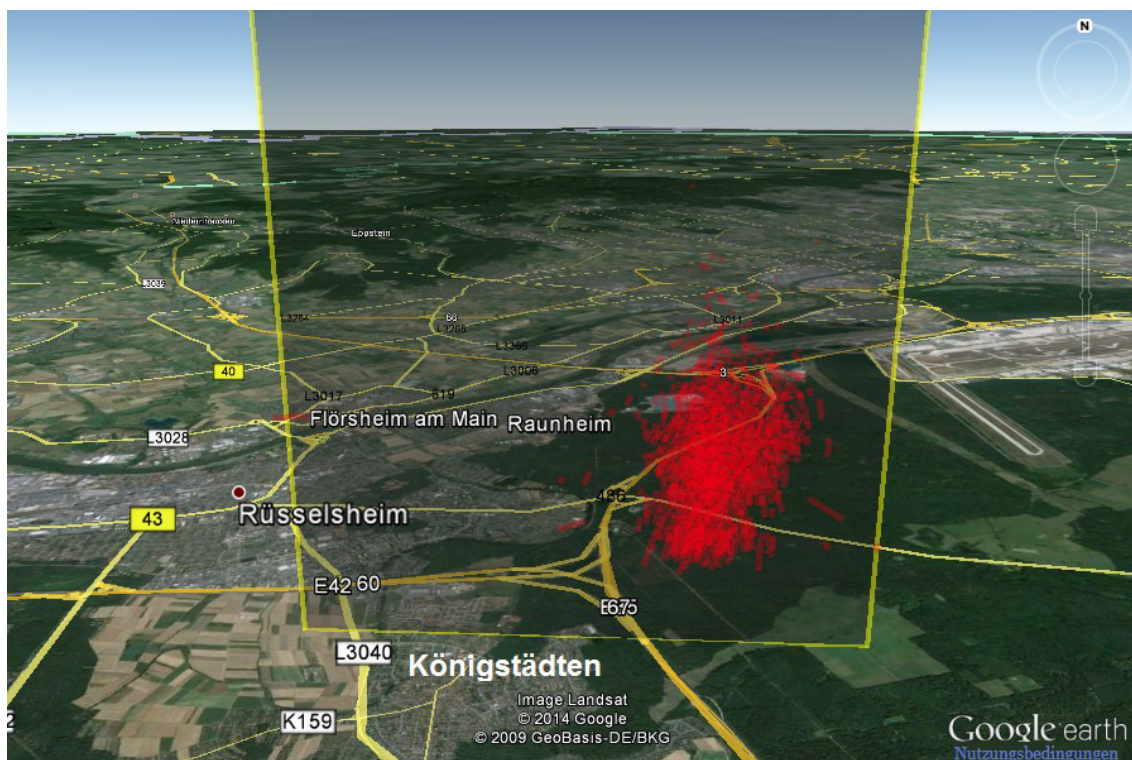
N

Eppstein

L3039

L3264

L3265

L3366

L3006

L3011

40

L3017

519

3

Flörsheim am Main Raunheim

L3028

486

43

Rüsselsheim

E42 60

E675

L3040

Königstädten

Image Landsat
© 2014 Google
© 2009 GeoBasis-DE/BKG

K159

Google earth
Nutzungsbedingungen